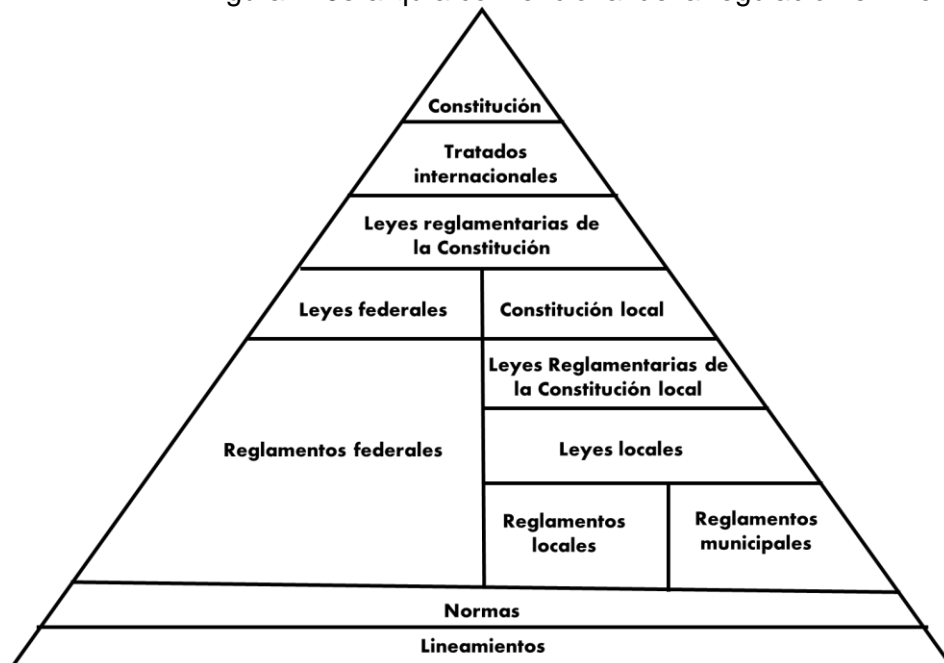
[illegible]

Constitución

Tratados internacionales

Leyes reglamentarias de la Constitución

Leyes federales

Constitución local

Leyes Reglamentarias de la Constitución local

Reglamentos federales

Leyes locales

Reglamentos locales

Reglamentos municipales

Normas

Lineamientos